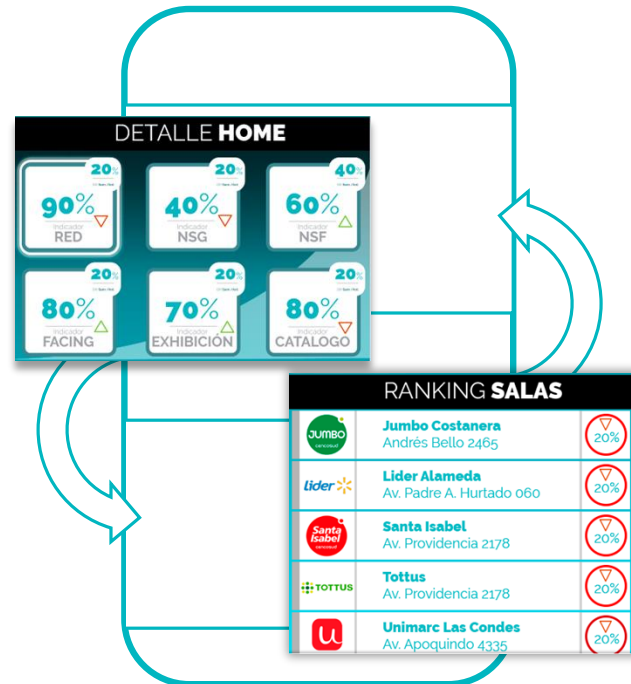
DETALLE HOME

20%
90%
Indicador
RED

20%
40%
Indicador
NSG

40%
60%
Indicador
NSF

20%
80%
Indicador
FACING

20%
70%
Indicador
EXHIBICIÓN

20%
80%
Indicador
CATALOGO

RANKING SALAS

| | | |
|---|---|---|
| JUMBO cencosud | Jumbo Costanera Andrés Bello 2465 | 20% |
| lider | Lider Alameda Av. Padre A. Hurtado 060 | 20% |
| Santa Isabel cencosud | Santa Isabel Av. Providencia 2178 | 20% |
| TOTTUS | Tottus Av. Providencia 2178 | 20% |
| u | Unimarc Las Condes Av. Apoquindo 4335 | 20% |